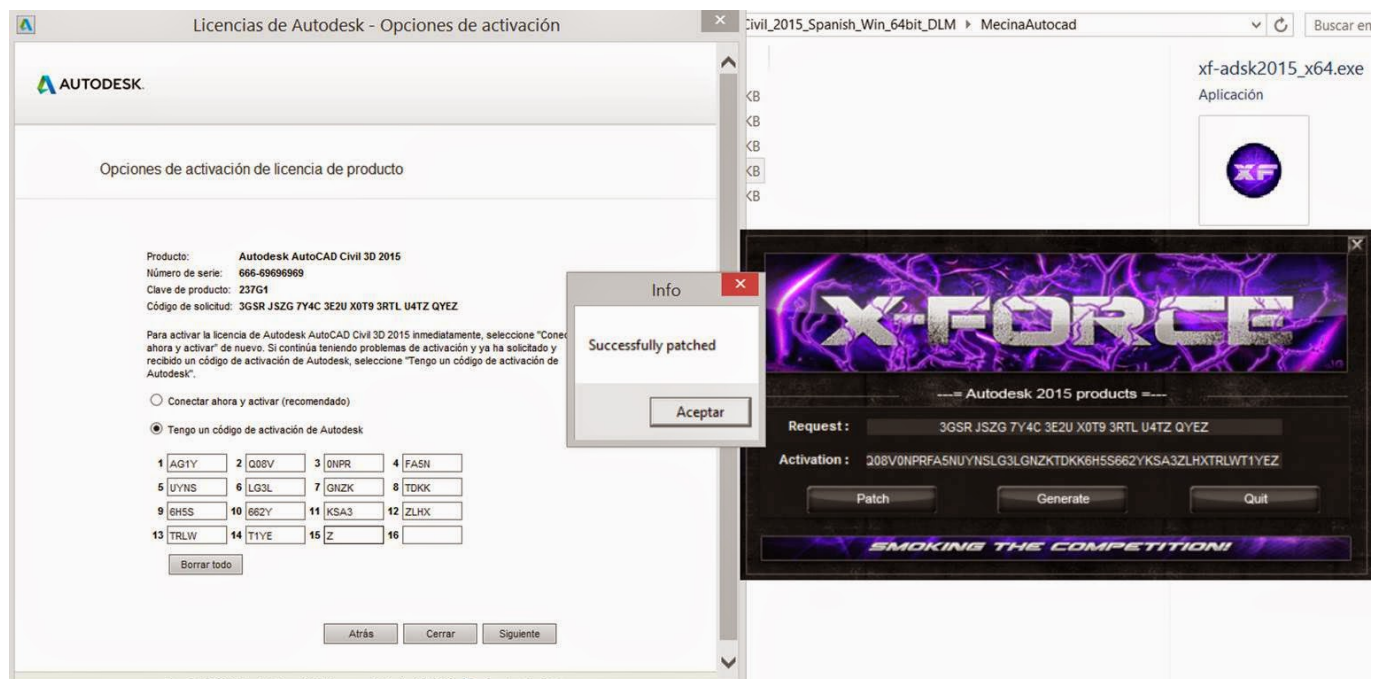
Licencias de Autodesk - Opciones de activación

AUTODESK.

Opciones de activación de licencia de producto

Producto: Autodesk AutoCAD Civil 3D 2015
Número de serie: 666-69696969
Clave de producto: 237G1
Código de solicitud: 3GSR JSZG 7Y4C 3E2U X0T9 3RTL U4TZ QYEZ

Para activar la licencia de Autodesk AutoCAD Civil 3D 2015 inmediatamente, seleccione "Conec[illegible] ahora y activar" de nuevo. Si continúa teniendo problemas de activación y ya ha solicitado y recibido un código de activación de Autodesk, seleccione "Tengo un código de activación de Autodesk".

Conectar ahora y activar (recomendado)

Tengo un código de activación de Autodesk

| 1 AG1Y | 2 Q08V | 3 0NPR | 4 FA5N |
|---|---|---|---|
| 5 UYNS | 6 LG3L | 7 GNZK | 8 TDKK |
| 9 6H5S | 10 662Y | 11 KSA3 | 12 ZLHX |
| 13 TRLW | 14 T1YE | 15 Z | 16 |

Borrar todo

Atrás Cerrar Siguiente

Info
Successfully patched
Aceptar

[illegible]ivil_2015_Spanish_Win_64bit_DLM ▸ MecinaAutocad
Buscar en

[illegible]B
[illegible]B
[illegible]B
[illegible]B
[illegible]B

xf-adsk2015_x64.exe
Aplicación
XF

X-FORCE
---= Autodesk 2015 products =---
Request : 3GSR JSZG 7Y4C 3E2U X0T9 3RTL U4TZ QYEZ
Activation : Q08V0NPRFA5NUYNSLG3LGNZKTDKK6H5S662YKSA3ZLHXTRLWT1YEZ
Patch Generate Quit
SMOKING THE COMPETITION!